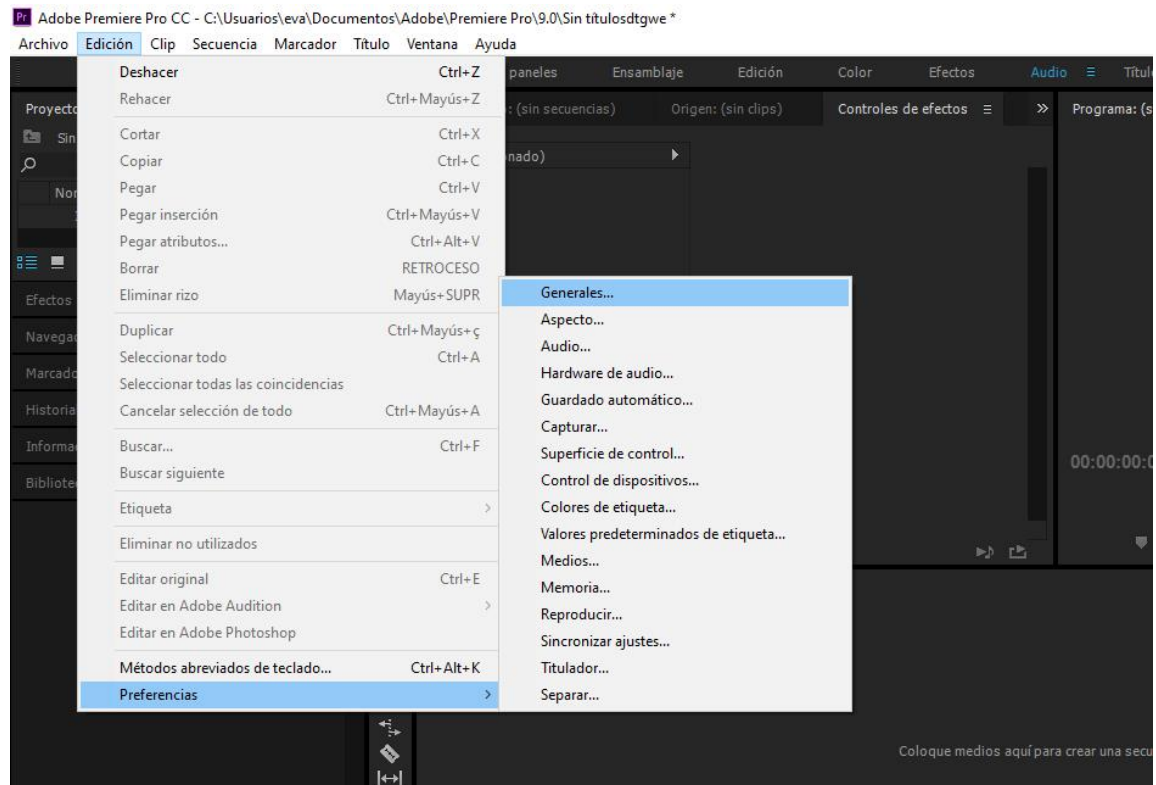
Pr Adobe Premiere Pro CC - C:\Usuarios\eva\Documentos\Adobe\Premiere Pro\9.0\Sin títulosdtgwe *

Archivo Edición Clip Secuencia Marcador Título Ventana Ayuda

paneles Ensamblaje Edición Color Efectos Audio ≡ Títul

Proyecto
Sin
Nor

: (sin secuencias) Origen: (sin clips) Controles de efectos ≡ » Programa: (s

nado)

Efectos
Navega
Marcad
Historia
Informa
Bibliote

| | |
|---|---|
| Deshacer | Ctrl+Z |
| Rehacer | Ctrl+Mayús+Z |
| Cortar | Ctrl+X |
| Copiar | Ctrl+C |
| Pegar | Ctrl+V |
| Pegar inserción | Ctrl+Mayús+V |
| Pegar atributos... | Ctrl+Alt+V |
| Borrar | RETROCESO |
| Eliminar rizo | Mayús+SUPR |
| Duplicar | Ctrl+Mayús+ç |
| Seleccionar todo | Ctrl+A |
| Seleccionar todas las coincidencias | |
| Cancelar selección de todo | Ctrl+Mayús+A |
| Buscar... | Ctrl+F |
| Buscar siguiente | |
| Etiqueta | > |
| Eliminar no utilizados | |
| Editar original | Ctrl+E |
| Editar en Adobe Audition | > |
| Editar en Adobe Photoshop | |
| Métodos abreviados de teclado... | Ctrl+Alt+K |
| Preferencias | > |

Generales...
Aspecto...
Audio...
Hardware de audio...
Guardado automático...
Capturar...
Superficie de control...
Control de dispositivos...
Colores de etiqueta...
Valores predeterminados de etiqueta...
Medios...
Memoria...
Reproducir...
Sincronizar ajustes...
Titulador...
Separar...

00:00:00:0

Coloque medios aquí para crear una secu